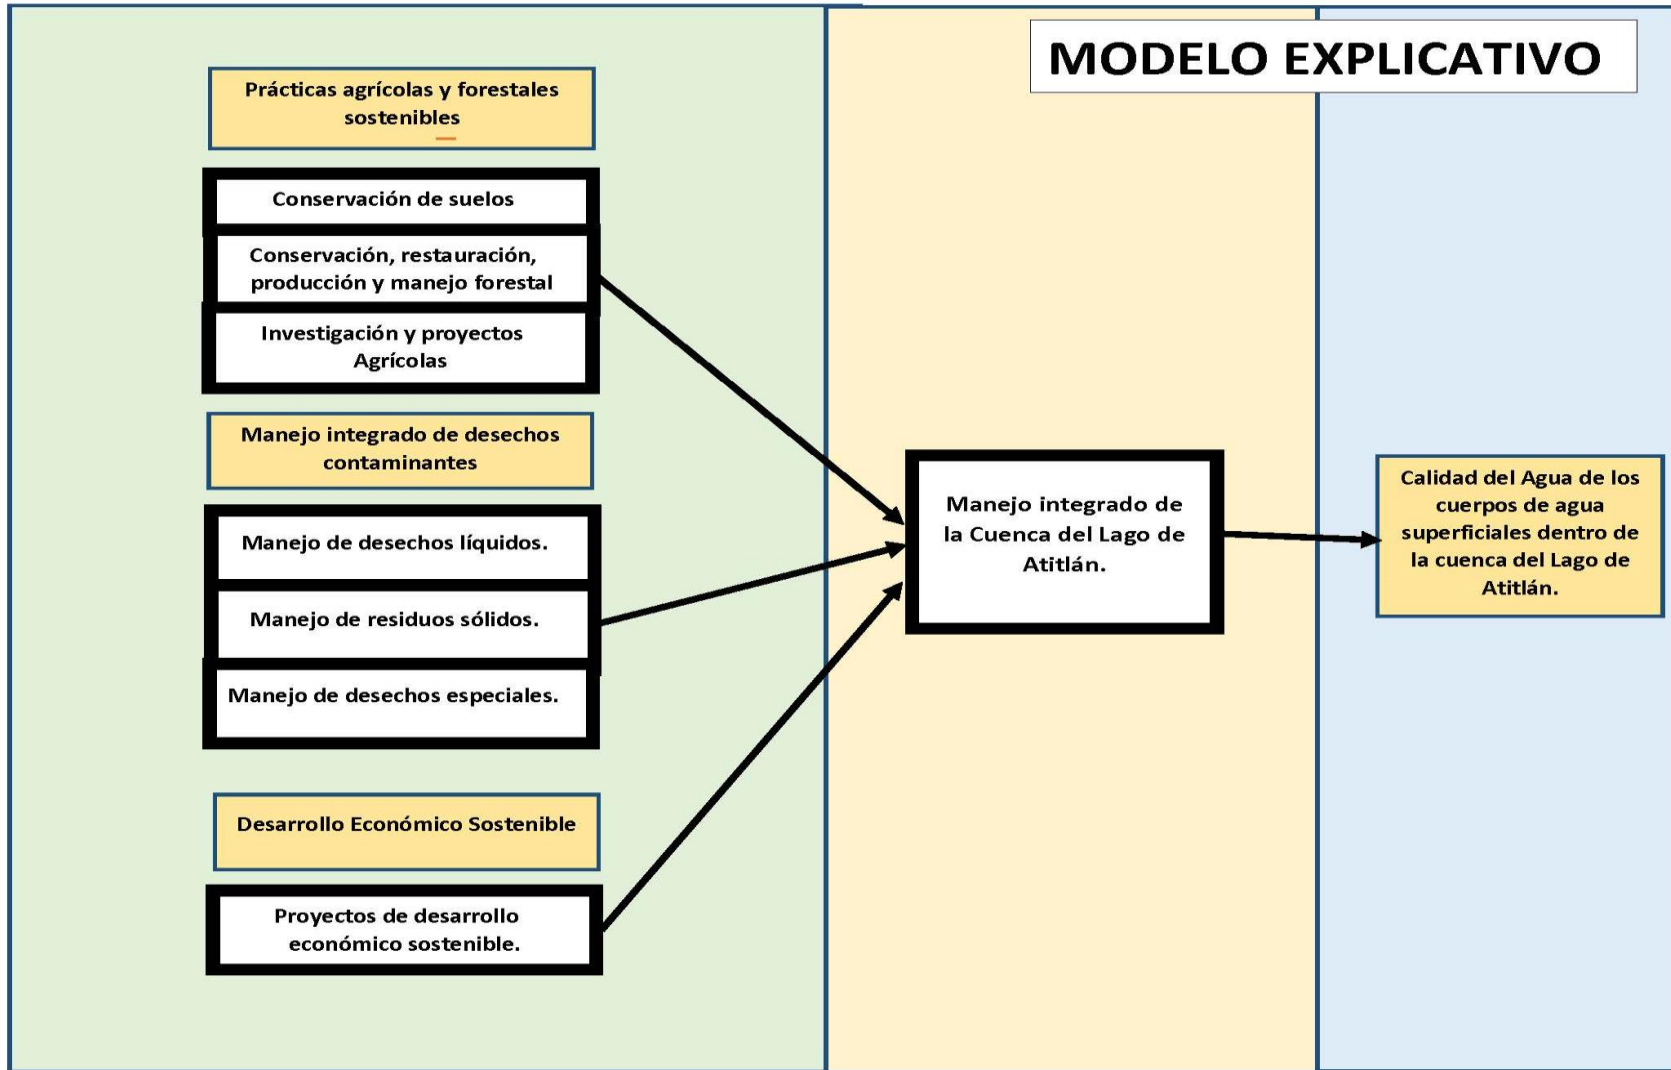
MODELO EXPLICATIVO

Prácticas agrícolas y forestales sostenibles

Conservación de suelos

Conservación, restauración, producción y manejo forestal

Investigación y proyectos Agrícolas

Manejo integrado de desechos contaminantes

Manejo de desechos líquidos.

Manejo de residuos sólidos.

Manejo de desechos especiales.

Desarrollo Económico Sostenible

Proyectos de desarrollo económico sostenible.

Manejo integrado de la Cuenca del Lago de Atitlán.

Calidad del Agua de los cuerpos de agua superficiales dentro de la cuenca del Lago de Atitlán.